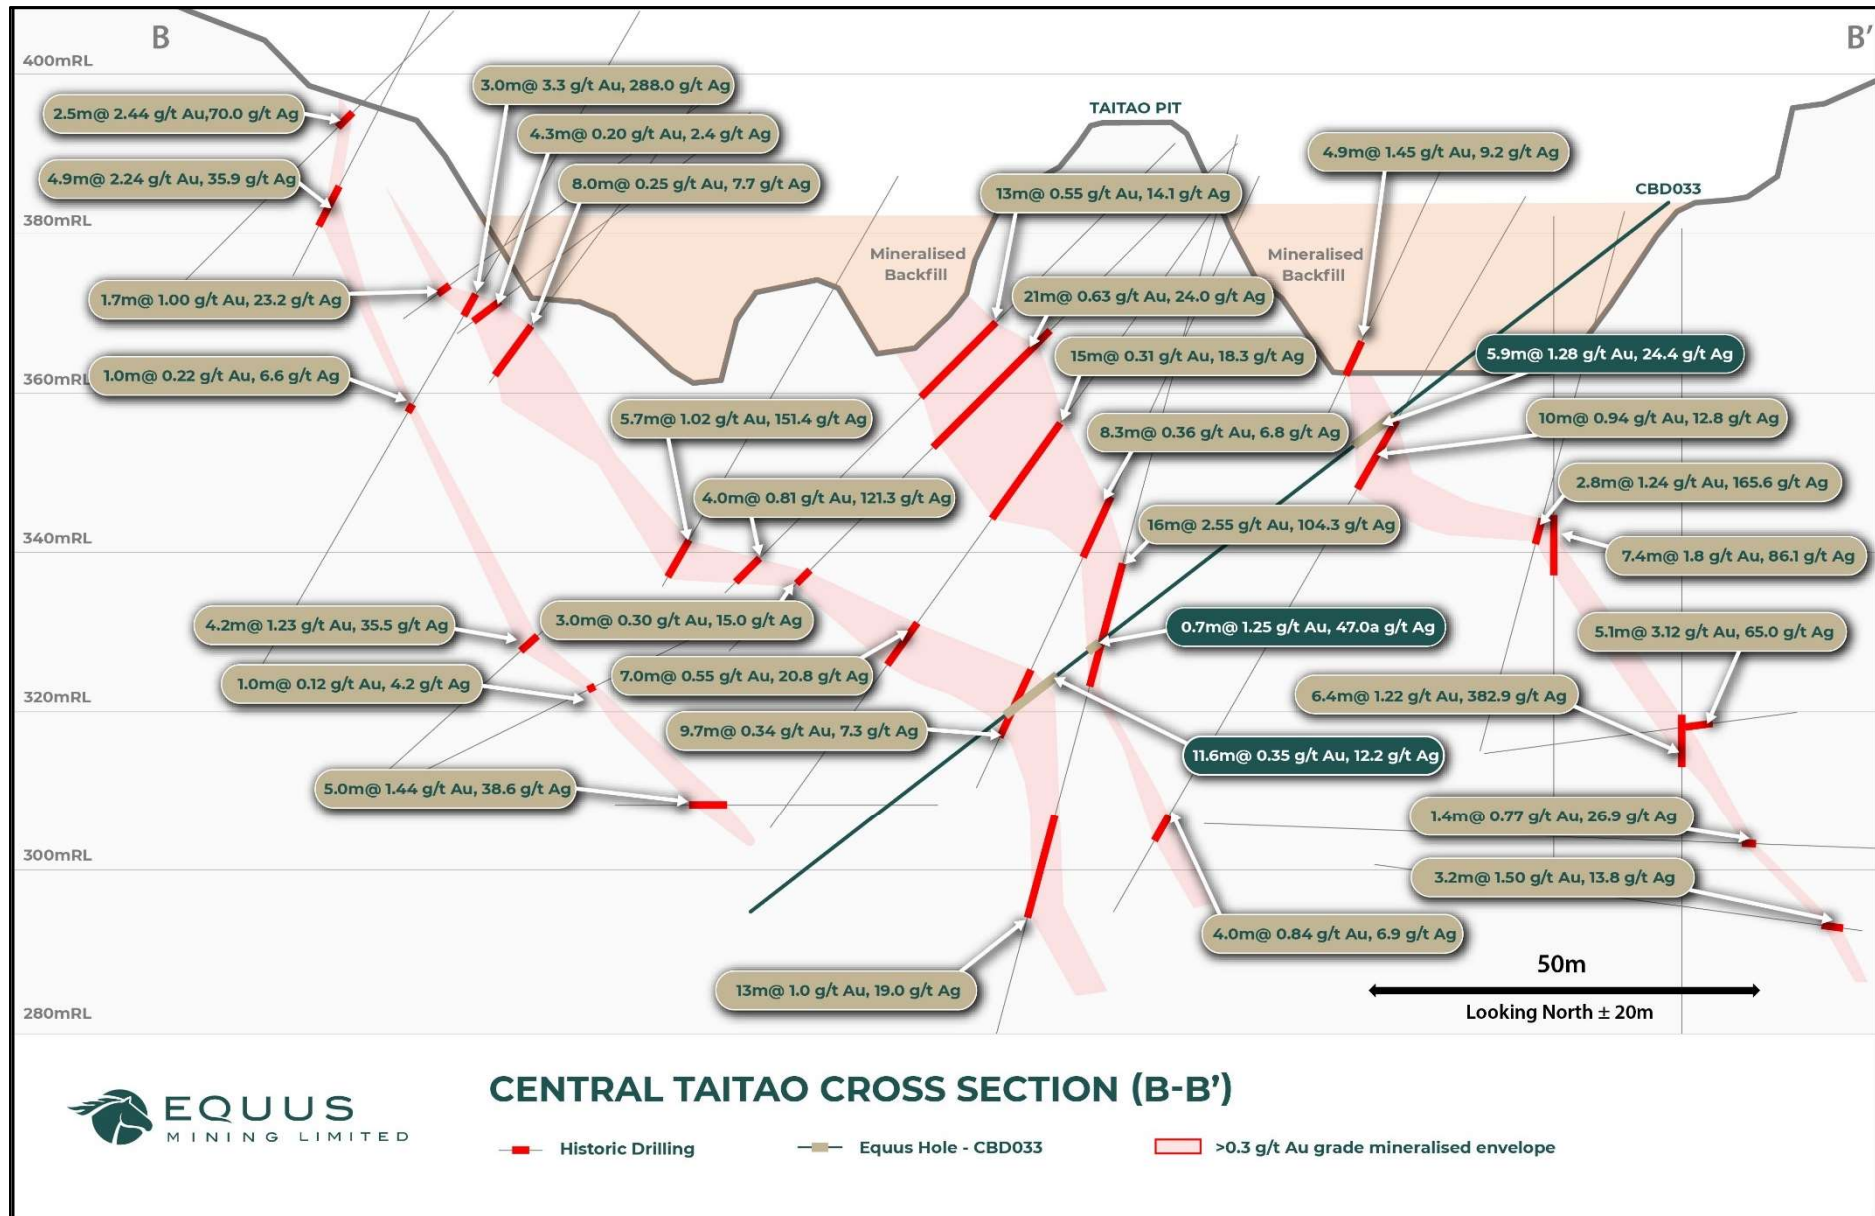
B

B'

400mRL

380mRL

360mRL

340mRL

320mRL

300mRL

280mRL

TAITAO PIT

CBD033

Mineralised Backfill

Mineralised Backfill

2.5m@ 2.44 g/t Au,70.0 g/t Ag

4.9m@ 2.24 g/t Au, 35.9 g/t Ag

3.0m@ 3.3 g/t Au, 288.0 g/t Ag

4.3m@ 0.20 g/t Au, 2.4 g/t Ag

8.0m@ 0.25 g/t Au, 7.7 g/t Ag

13m@ 0.55 g/t Au, 14.1 g/t Ag

4.9m@ 1.45 g/t Au, 9.2 g/t Ag

1.7m@ 1.00 g/t Au, 23.2 g/t Ag

21m@ 0.63 g/t Au, 24.0 g/t Ag

15m@ 0.31 g/t Au, 18.3 g/t Ag

5.9m@ 1.28 g/t Au, 24.4 g/t Ag

1.0m@ 0.22 g/t Au, 6.6 g/t Ag

5.7m@ 1.02 g/t Au, 151.4 g/t Ag

8.3m@ 0.36 g/t Au, 6.8 g/t Ag

10m@ 0.94 g/t Au, 12.8 g/t Ag

2.8m@ 1.24 g/t Au, 165.6 g/t Ag

4.0m@ 0.81 g/t Au, 121.3 g/t Ag

16m@ 2.55 g/t Au, 104.3 g/t Ag

7.4m@ 1.8 g/t Au, 86.1 g/t Ag

4.2m@ 1.23 g/t Au, 35.5 g/t Ag

3.0m@ 0.30 g/t Au, 15.0 g/t Ag

0.7m@ 1.25 g/t Au, 47.0a g/t Ag

5.1m@ 3.12 g/t Au, 65.0 g/t Ag

1.0m@ 0.12 g/t Au, 4.2 g/t Ag

7.0m@ 0.55 g/t Au, 20.8 g/t Ag

6.4m@ 1.22 g/t Au, 382.9 g/t Ag

9.7m@ 0.34 g/t Au, 7.3 g/t Ag

11.6m@ 0.35 g/t Au, 12.2 g/t Ag

5.0m@ 1.44 g/t Au, 38.6 g/t Ag

1.4m@ 0.77 g/t Au, 26.9 g/t Ag

3.2m@ 1.50 g/t Au, 13.8 g/t Ag

4.0m@ 0.84 g/t Au, 6.9 g/t Ag

50m

Looking North ± 20m

13m@ 1.0 g/t Au, 19.0 g/t Ag

EQUUS MINING LIMITED

CENTRAL TAITAO CROSS SECTION (B-B')

Historic Drilling

Equus Hole - CBD033

>0.3 g/t Au grade mineralised envelope